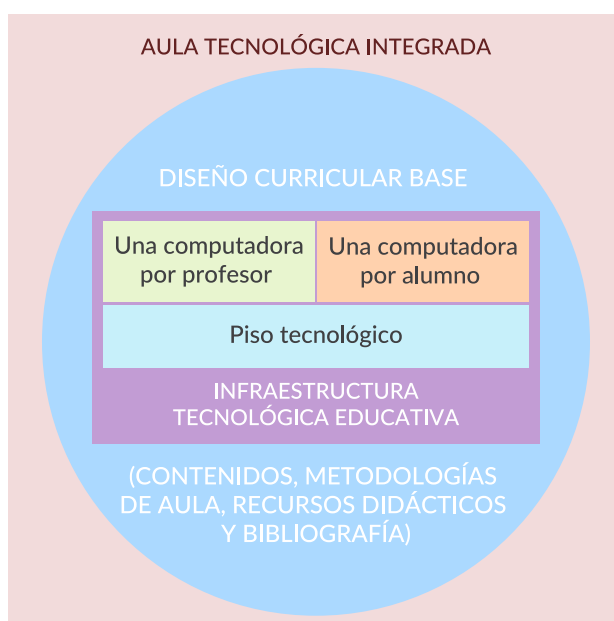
AULA TECNOLÓGICA INTEGRADA

DISEÑO CURRICULAR BASE

Una computadora por profesor

Una computadora por alumno

Piso tecnológico

INFRAESTRUCTURA TECNOLÓGICA EDUCATIVA

(CONTENIDOS, METODOLOGÍAS DE AULA, RECURSOS DIDÁCTICOS Y BIBLIOGRAFÍA)